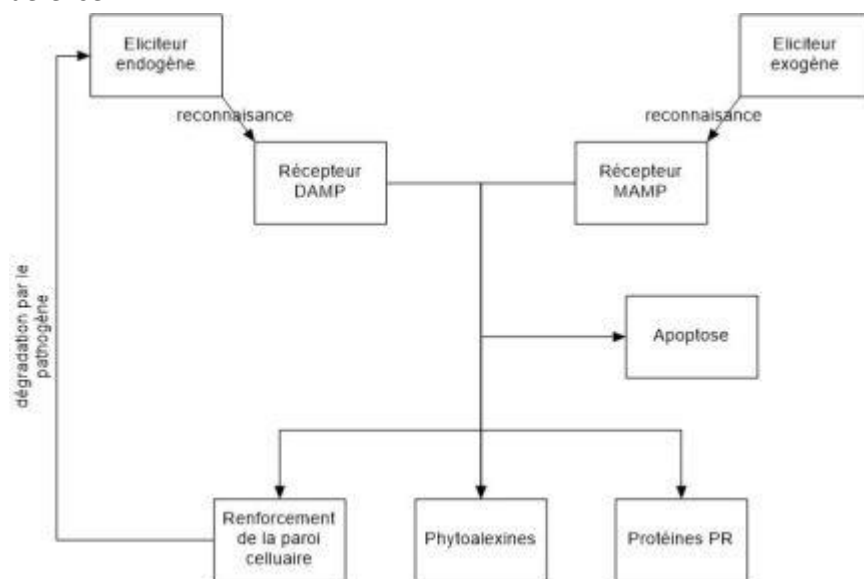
Eliciteur endogène

reconnaissance

Récepteur DAMP

Eliciteur exogène

reconnaissance

Récepteur MAMP

dégradation par le pathogène

Apoptose

Renforcement de la paroi celluaire

Phytoalexines

Protéines PR